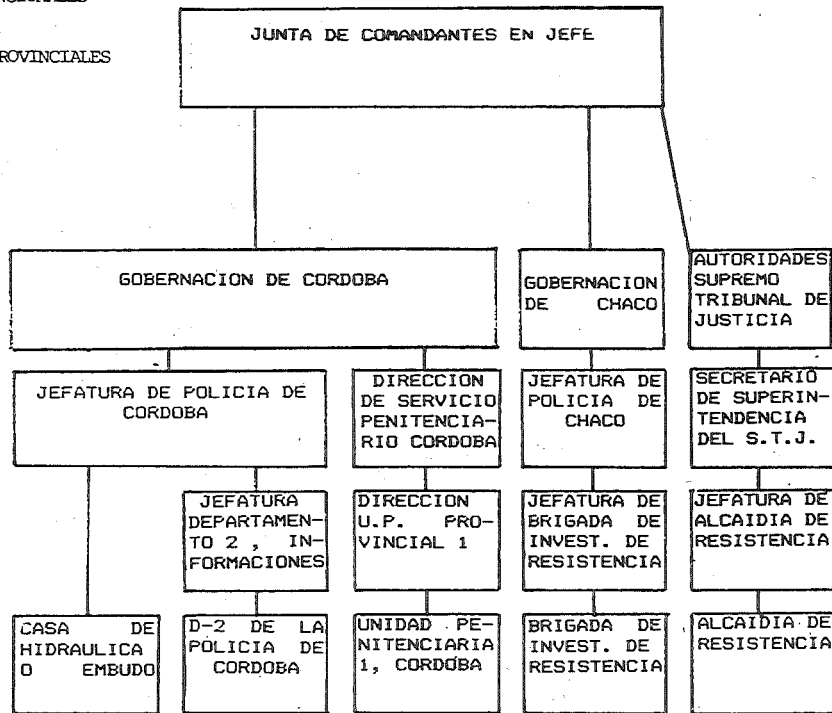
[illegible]

ROVINCIALES

JUNTA DE COMANDANTES EN JEFE

GOBERNACION DE CORDOBA

GOBERNACION DE CHACO

AUTORIDADES SUPREMO TRIBUNAL DE JUSTICIA

JEFATURA DE POLICIA DE CORDOBA

DIRECCION DE SERVICIO PENITENCIARIO CORDOBA

JEFATURA DE POLICIA DE CHACO

SECRETARIO DE SUPERINTENDENCIA DEL S.T.J.

JEFATURA DEPARTAMENTO 2 , INFORMACIONES

DIRECCION U.P. PROVINCIAL 1

JEFATURA DE BRIGADA DE INVEST. DE RESISTENCIA

JEFATURA DE ALCAIDIA DE RESISTENCIA

CASA DE HIDRAULICA O EMBUDO

D-2 DE LA POLICIA DE CORDOBA

UNIDAD PENITENCIARIA 1, CORDOBA

BRIGADA DE INVEST. DE RESISTENCIA

ALCAIDIA DE RESISTENCIA